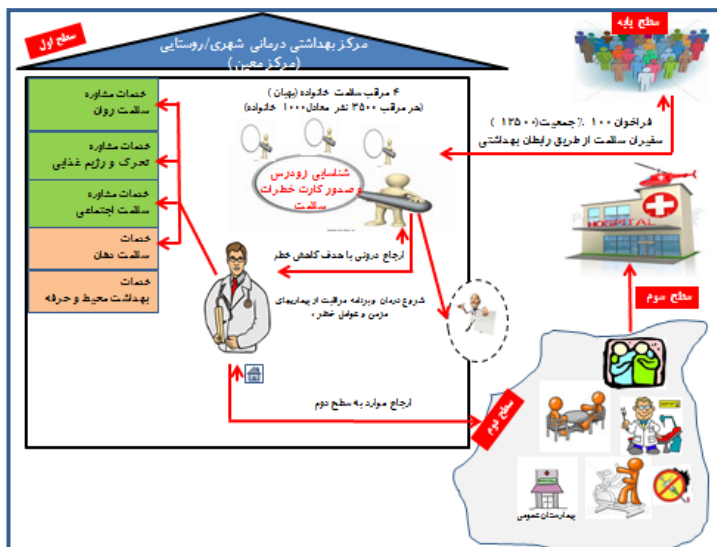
سطح اول

مرکز بهداشتی درمانی شهری/روستایی
(مرکز معین)

سطح پایه

۴ مراقب سلامت خانواده (بهیان)
(هر مراقب ۳۵۰۰ نفر معادل ۱۰۰۰ خانواده)

فراخوان ۱۰۰ ٪ جمعیت(۱۲۵۰۰)
سفیران سلامت از طریق رابطان بهداشتی

خدمات مشاوره
سلامت روان

خدمات مشاوره
تحرک و رژیم غذایی

خدمات مشاوره
سلامت اجتماعی

خدمات
سلامت دهان

خدمات
بهداشت محیط و حرفه

شناسایی زودرس
وصدور کارت خطرات
سلامت

ارجاع درونی با هدف کاهش خطر

شروع درمان وبرنامه مراقبت از بیماریهای
مزمن و عوامل خطر

سطح سوم

HOSPITAL

ارجاع موارد به سطح دوم

سطح دوم

بیمارستان عمومی